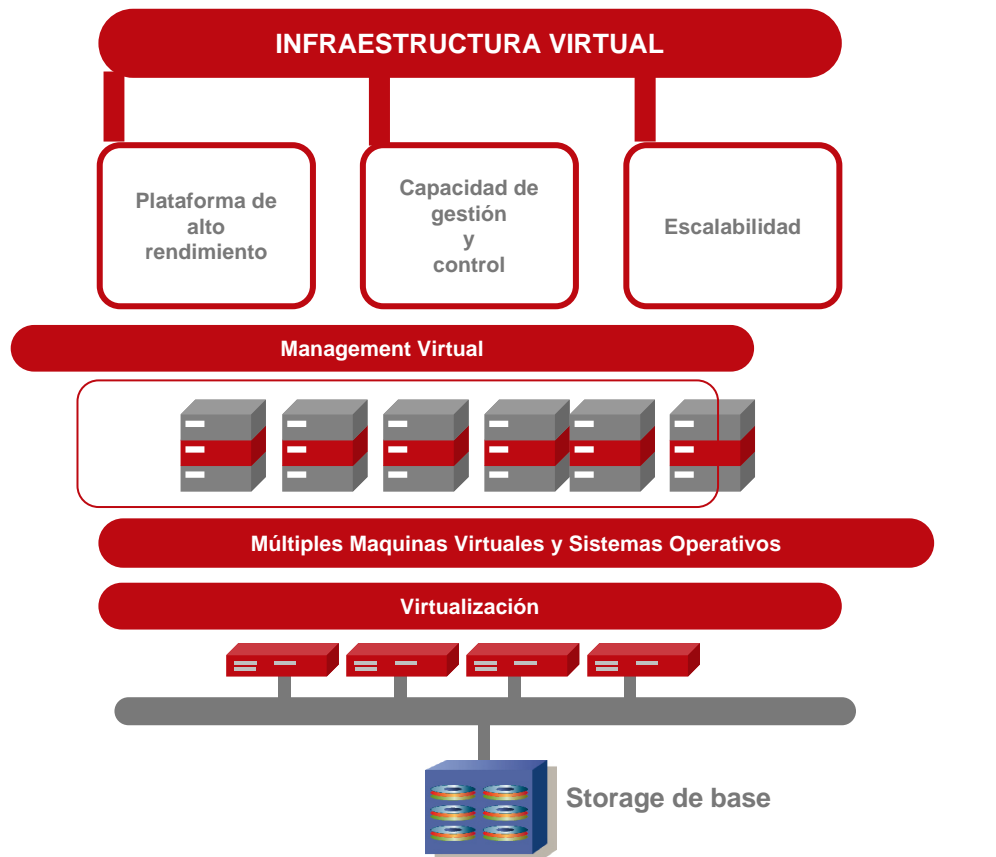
INFRAESTRUCTURA VIRTUAL

Plataforma de alto rendimiento

Capacidad de gestión y control

Escalabilidad

Management Virtual

Múltiples Maquinas Virtuales y Sistemas Operativos

Virtualización

Storage de base